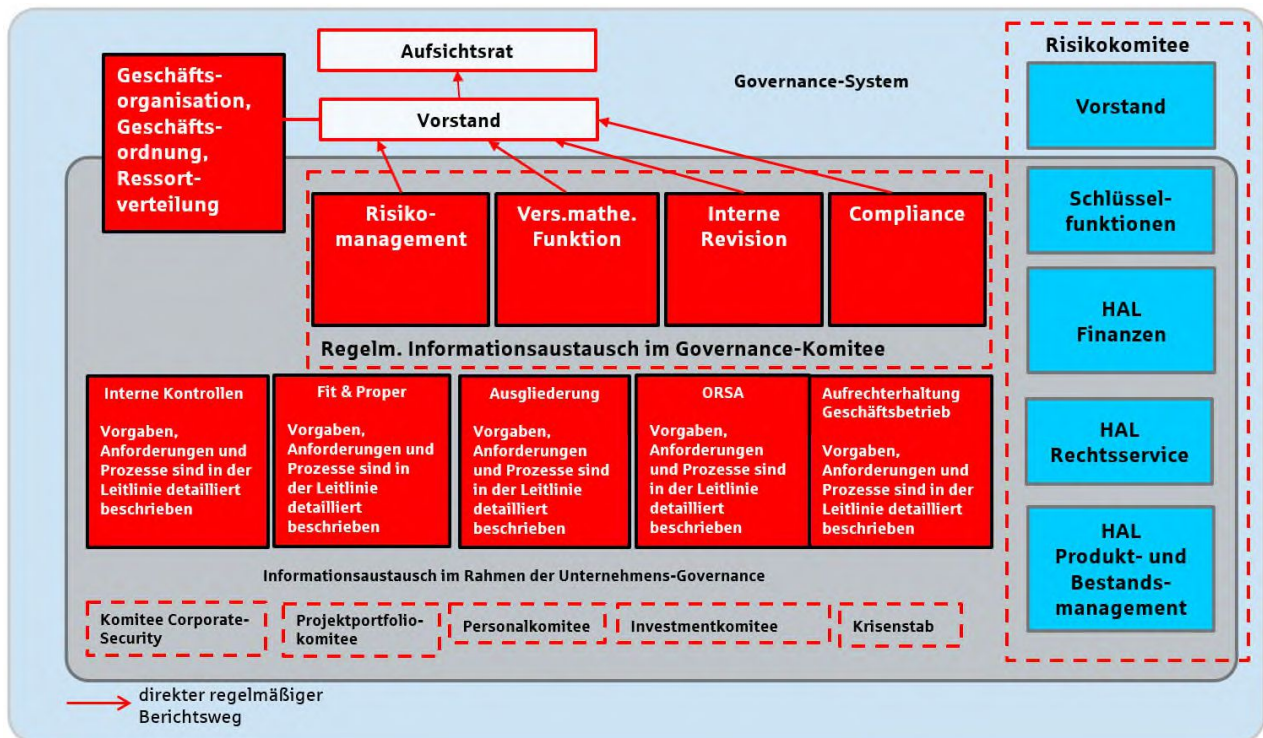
Aufsichtsrat

Geschäftsorganisation, Geschäftsordnung, Ressortverteilung

Governance-System

Vorstand

Risikomanagement

Vers.mathe. Funktion

Interne Revision

Compliance

Regelm. Informationsaustausch im Governance-Komitee

Interne Kontrollen

Vorgaben, Anforderungen und Prozesse sind in der Leitlinie detailliert beschrieben

Fit & Proper

Vorgaben, Anforderungen und Prozesse sind in der Leitlinie detailliert beschrieben

Ausgliederung

Vorgaben, Anforderungen und Prozesse sind in der Leitlinie detailliert beschrieben

ORSA

Vorgaben, Anforderungen und Prozesse sind in der Leitlinie detailliert beschrieben

Aufrechterhaltung Geschäftsbetrieb

Vorgaben, Anforderungen und Prozesse sind in der Leitlinie detailliert beschrieben

Informationsaustausch im Rahmen der Unternehmens-Governance

Komitee Corporate-Security

Projektportfoliokomitee

Personalkomitee

Investmentkomitee

Krisenstab

Risikokomitee

Vorstand

Schlüsselfunktionen

HAL Finanzen

HAL Rechtsservice

HAL Produkt- und Bestandsmanagement

direkter regelmäßiger Berichtsweg